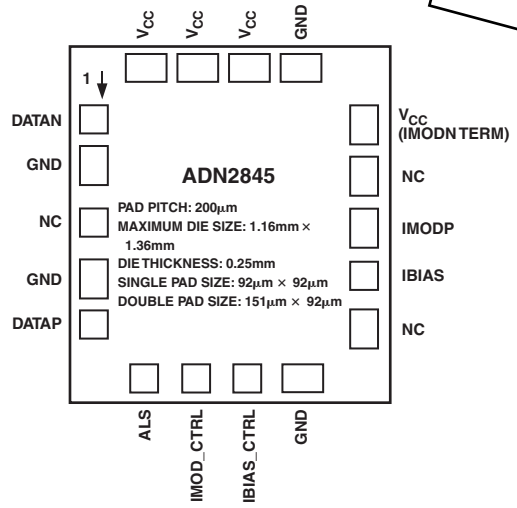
$V_{CC}$ $V_{CC}$ $V_{CC}$ GND

1

DATAN

GND

NC

GND

DATAP

ADN2845

PAD PITCH: 200μm
MAXIMUM DIE SIZE: 1.16mm × 1.36mm
DIE THICKNESS: 0.25mm
SINGLE PAD SIZE: 92μm × 92μm
DOUBLE PAD SIZE: 151μm × 92μm

$V_{CC}$ (IMODN TERM)

NC

IMODP

IBIAS

NC

ALS IMOD_CTRL IBIAS_CTRL GND